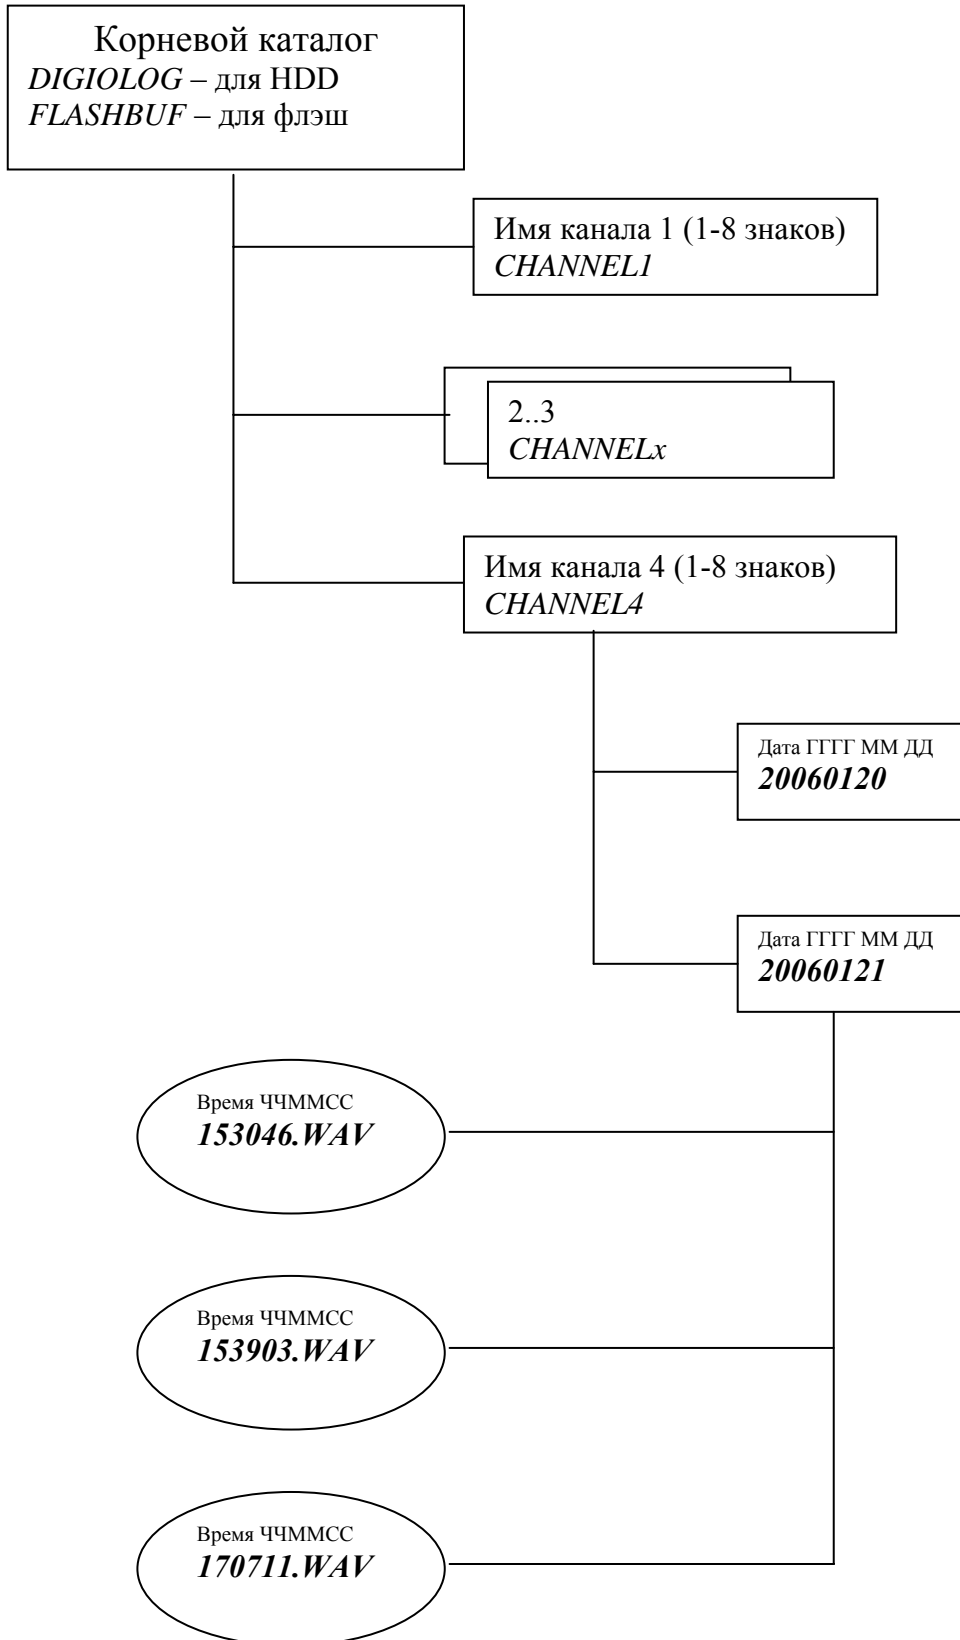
Корневой каталог
DIGIOLOG – для HDD
FLASHBUF – для флэш

Имя канала 1 (1-8 знаков)
CHANNEL1

2..3
CHANNELx

Имя канала 4 (1-8 знаков)
CHANNEL4

Дата ГГГГ ММ ДД
20060120

Дата ГГГГ ММ ДД
20060121

Время ЧЧММСС
153046.WAV

Время ЧЧММСС
153903.WAV

Время ЧЧММСС
170711.WAV